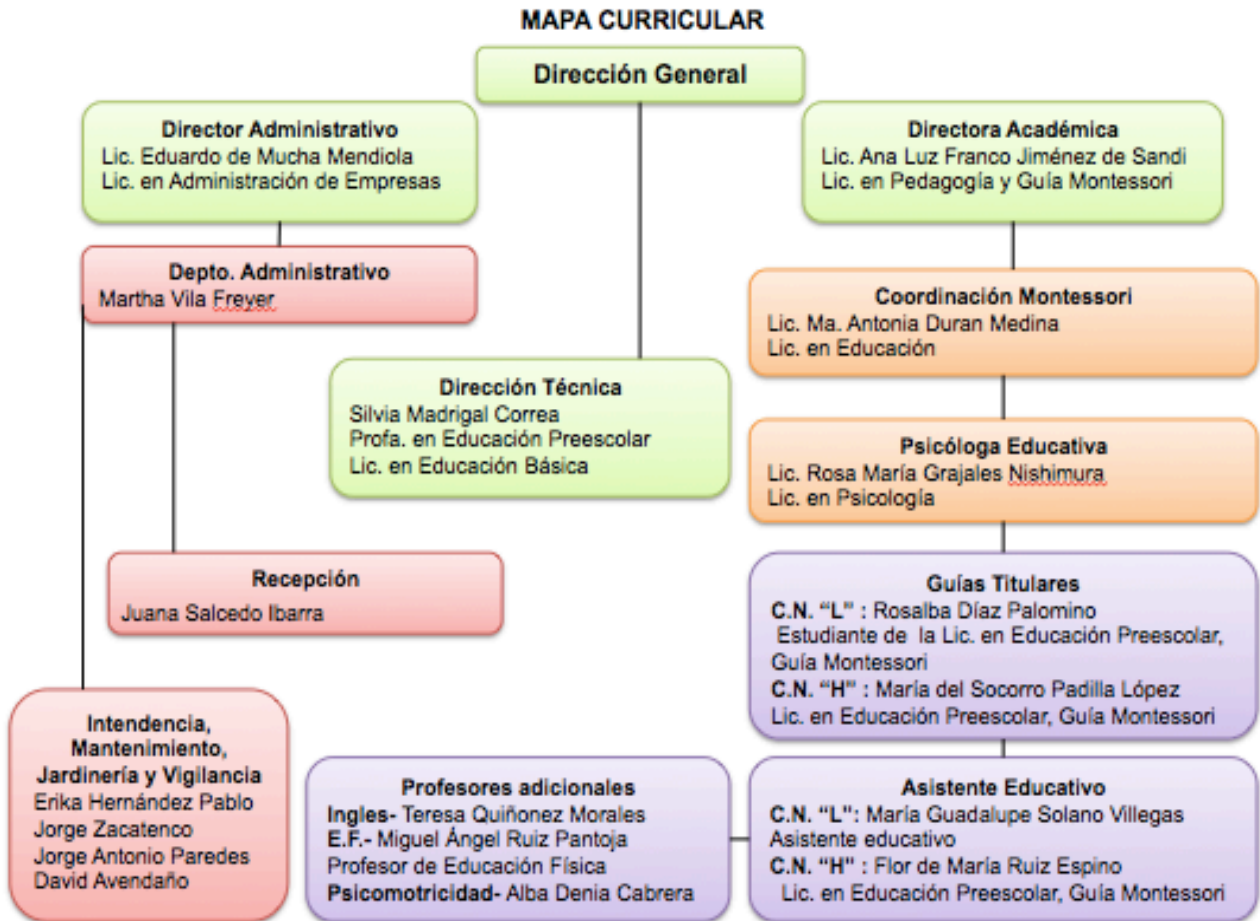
MAPA CURRICULAR

Dirección General

Director Administrativo
Lic. Eduardo de Mucha Mendiola
Lic. en Administración de Empresas

Directora Académica
Lic. Ana Luz Franco Jiménez de Sandi
Lic. en Pedagogía y Guía Montessori

Depto. Administrativo
Martha Vila Freyer

Coordinación Montessori
Lic. Ma. Antonia Duran Medina
Lic. en Educación

Dirección Técnica
Silvia Madrigal Correa
Profa. en Educación Preescolar
Lic. en Educación Básica

Psicóloga Educativa
Lic. Rosa María Grajales Nishimura
Lic. en Psicología

Recepción
Juana Salcedo Ibarra

Guías Titulares
C.N. "L" : Rosalba Díaz Palomino
Estudiante de la Lic. en Educación Preescolar, Guía Montessori
C.N. "H" : María del Socorro Padilla López
Lic. en Educación Preescolar, Guía Montessori

Intendencia, Mantenimiento, Jardinería y Vigilancia
Erika Hernández Pablo
Jorge Zacatenco
Jorge Antonio Paredes
David Avendaño

Profesores adicionales
Ingles- Teresa Quiñonez Morales
E.F.- Miguel Ángel Ruiz Pantoja
Profesor de Educación Física
Psicomotricidad- Alba Denia Cabrera

Asistente Educativo
C.N. "L": María Guadalupe Solano Villegas
Asistente educativo
C.N. "H" : Flor de María Ruiz Espino
Lic. en Educación Preescolar, Guía Montessori